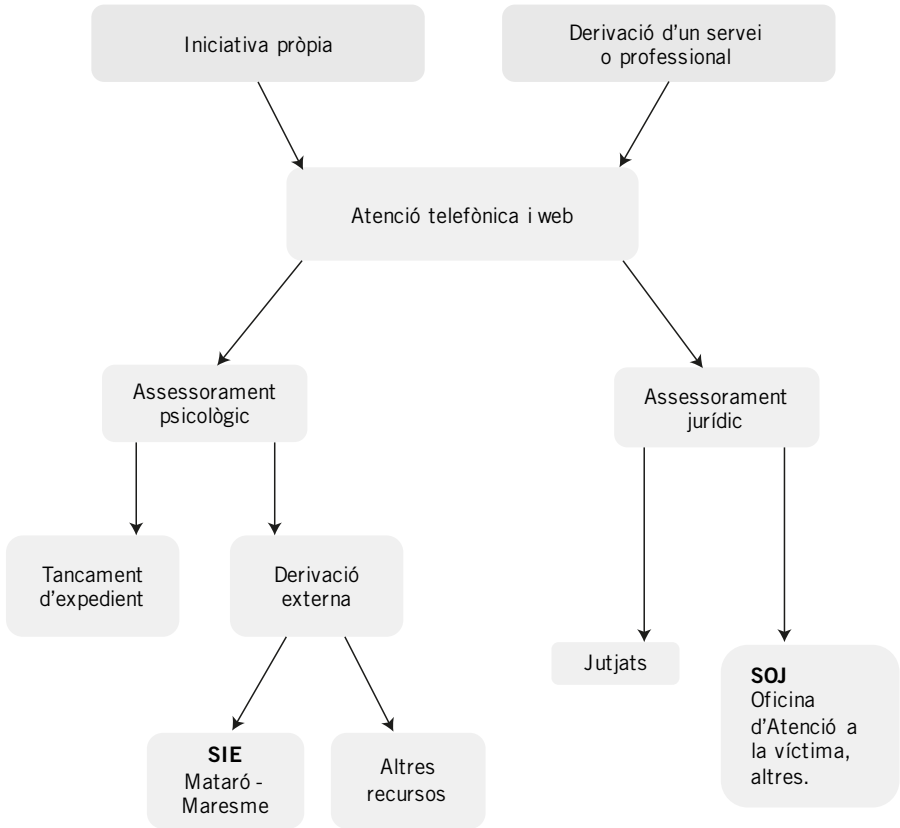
Iniciativa pròpia

Derivació d'un servei o professional

Atenció telefònica i web

Assessorament psicològic

Assessorament jurídic

Tancament d'expedient

Derivació externa

Jutjats

**SOJ**
Oficina d'Atenció a la víctima, altres.

**SIE**
Mataró - Maresme

Altres recursos